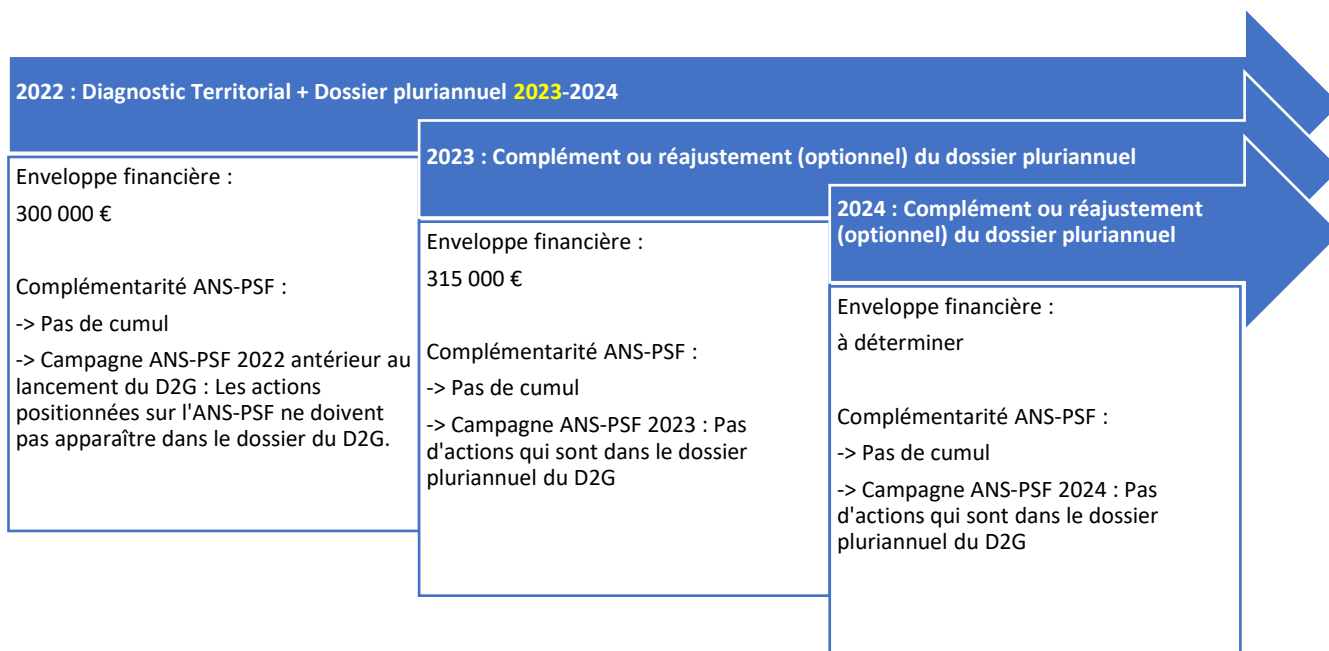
2022 : Diagnostic Territorial + Dossier pluriannuel 2023-2024

Enveloppe financière :

300 000 €

Complémentarité ANS-PSF :

-> Pas de cumul

-> Campagne ANS-PSF 2022 antérieur au lancement du D2G : Les actions positionnées sur l'ANS-PSF ne doivent pas apparaître dans le dossier du D2G.

2023 : Complément ou réajustement (optionnel) du dossier pluriannuel

Enveloppe financière :

315 000 €

Complémentarité ANS-PSF :

-> Pas de cumul

-> Campagne ANS-PSF 2023 : Pas d'actions qui sont dans le dossier pluriannuel du D2G

2024 : Complément ou réajustement (optionnel) du dossier pluriannuel

Enveloppe financière :

à déterminer

Complémentarité ANS-PSF :

-> Pas de cumul

-> Campagne ANS-PSF 2024 : Pas d'actions qui sont dans le dossier pluriannuel du D2G